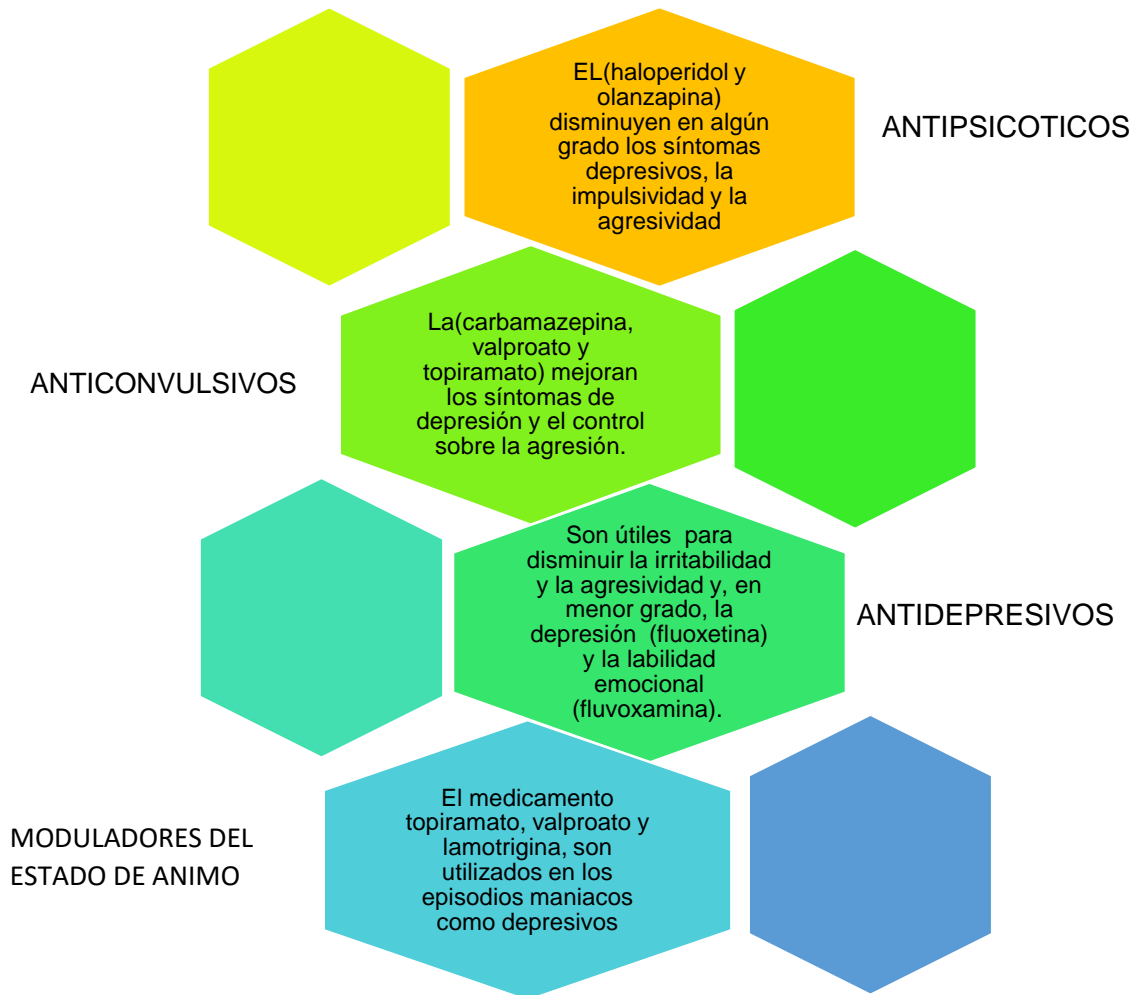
EL(haloperidol y olanzapina) disminuyen en algún grado los síntomas depresivos, la impulsividad y la agresividad

ANTIPSICOTICOS

ANTICONVULSIVOS

La(carbamazepina, valproato y topiramato) mejoran los síntomas de depresión y el control sobre la agresión.

Son útiles para disminuir la irritabilidad y la agresividad y, en menor grado, la depresión (fluoxetina) y la labilidad emocional (fluvoxamina).

ANTIDEPRESIVOS

MODULADORES DEL ESTADO DE ANIMO

El medicamento topiramato, valproato y lamotrigina, son utilizados en los episodios maniacos como depresivos